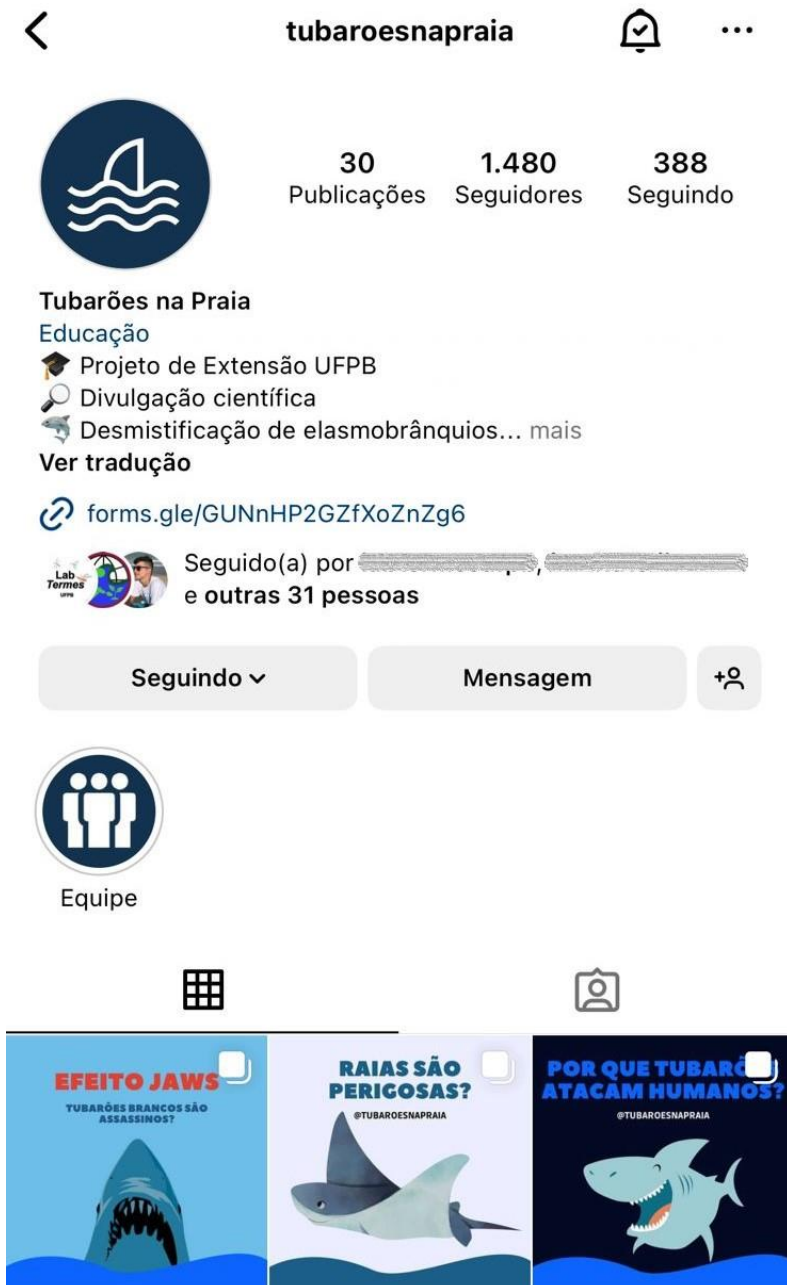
tubaroesnapraia

30
Publicações

1.480
Seguidores

388
Seguindo

Tubarões na Praia
Educação
🎓 Projeto de Extensão UFPB
🔎 Divulgação científica
🦈 Desmistificação de elasmobrânquios... mais
Ver tradução

forms.gle/GUNnHP2GZfXoZnZg6

Lab Termes UFPB

Seguido(a) por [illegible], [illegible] e outras 31 pessoas

Seguindo

Mensagem

Equipe

EFEITO JAWS
TUBARÕES BRANCOS SÃO ASSASSINOS?

RAIAS SÃO PERIGOSAS?
@TUBAROESNAPRAIA

POR QUE TUBARÕ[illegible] ATACAM HUMANOS?
@TUBAROESNAPRAIA